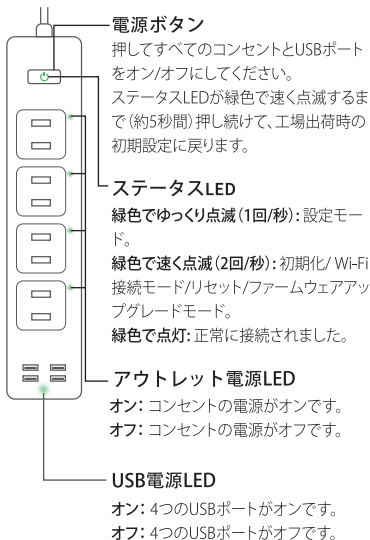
電源ボタン

押してすべてのコンセントとUSBポートをオン/オフにしてください。
ステータスLEDが緑色で速く点滅するまで（約5秒間）押し続けて、工場出荷時の初期設定に戻ります。

ステータスLED

緑色でゆっくり点滅（1回/秒）: 設定モード。
緑色で速く点滅（2回/秒）: 初期化/ Wi-Fi接続モード/リセット/ファームウェアアップグレードモード。
緑色で点灯: 正常に接続されました。

アウトレット電源LED

オン: コンセントの電源がオンです。
オフ: コンセントの電源がオフです。

USB電源LED

オン: 4つのUSBポートがオンです。
オフ: 4つのUSBポートがオフです。